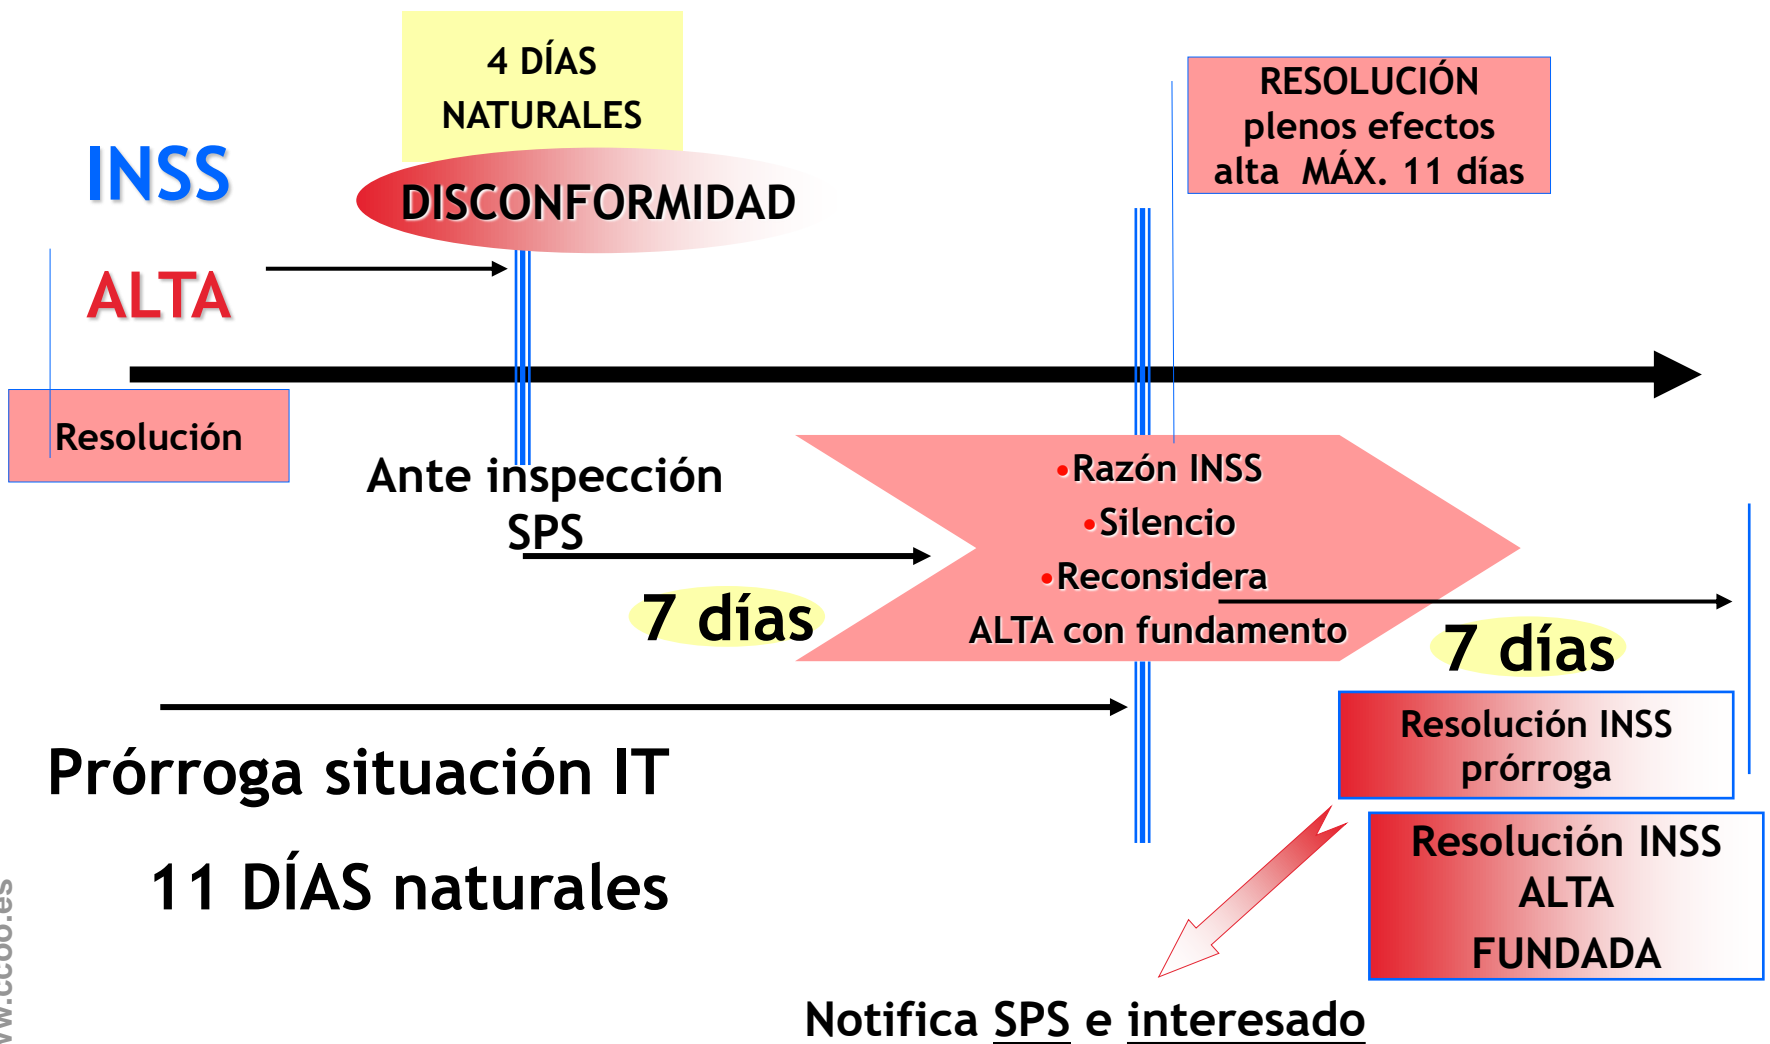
4 DÍAS NATURALES

INSS

DISCONFORMIDAD

RESOLUCIÓN plenos efectos alta MÁX. 11 días

ALTA

Resolución

Ante inspección SPS

•Razón INSS
•Silencio
•Reconsidera
ALTA con fundamento

7 días

7 días

Resolución INSS prórroga

Prórroga situación IT

Resolución INSS ALTA FUNDADA

11 DÍAS naturales

Notifica SPS e interesado

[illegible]w.ccoo.es